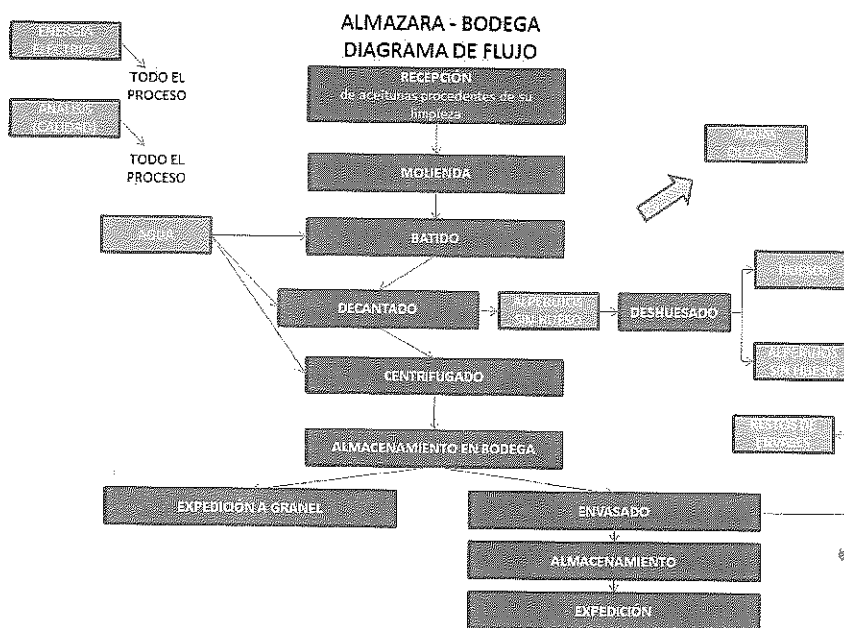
ALMAZARA - BODEGA
DIAGRAMA DE FLUJO

ENERGÍA ELÉCTRICA

TODO EL PROCESO

ANÁLISIS (CALIDAD)

TODO EL PROCESO

RECEPCIÓN
de aceitunas procedentes de su limpieza

MOLIENDA

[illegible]

AGUA

BATIDO

DECANTADO

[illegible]

DESHUESADO

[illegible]

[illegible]

CENTRIFUGADO

ALMACENAMIENTO EN BODEGA

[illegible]

EXPEDICIÓN A GRANEL

ENVASADO

ALMACENAMIENTO

EXPEDICIÓN